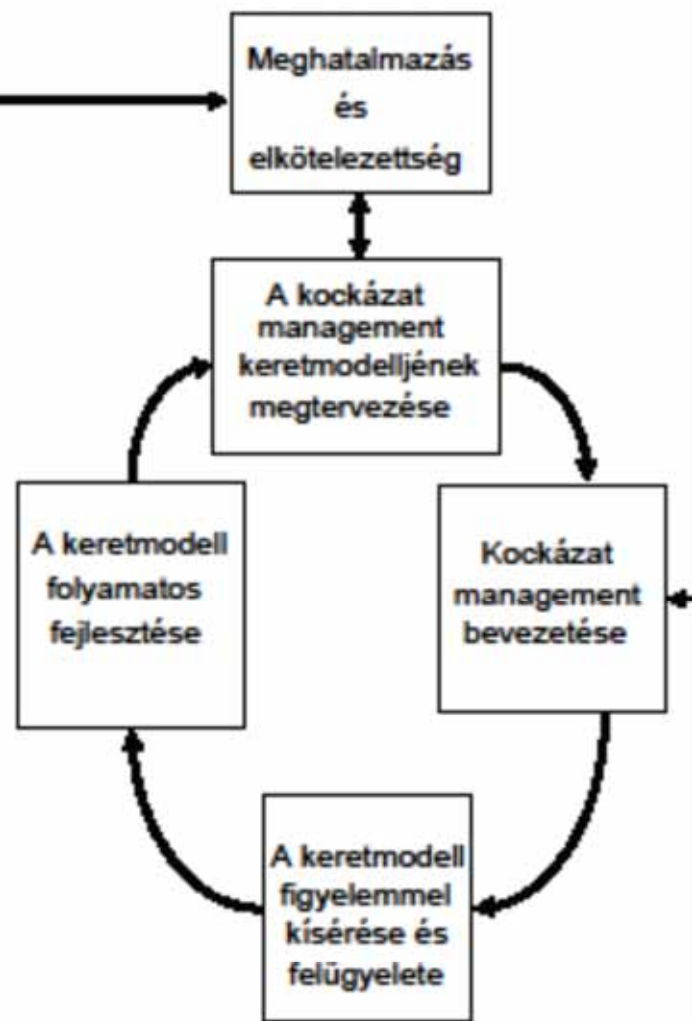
Meghatalmazás és elkötelezettség

A kockázat management keretmodelljének megtervezése

A keretmodell folyamatos fejlesztése

Kockázat management bevezetése

A keretmodell figyelemmel kisérése és felügyelete